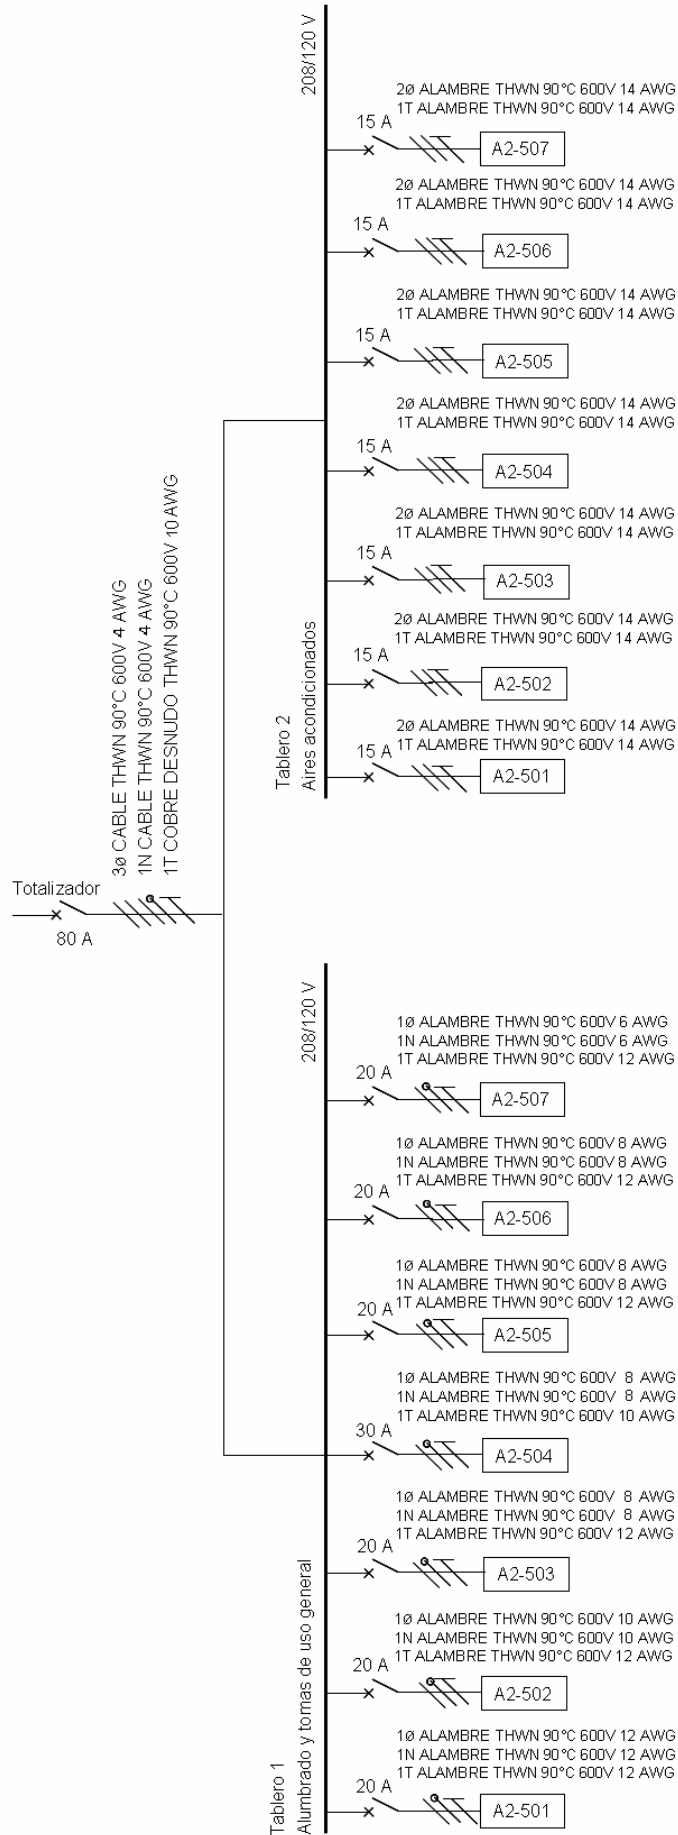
208/120 V

2ø ALAMBRE THWN 90°C 600V 14 AWG
1T ALAMBRE THWN 90°C 600V 14 AWG
15 A
A2-507

2ø ALAMBRE THWN 90°C 600V 14 AWG
1T ALAMBRE THWN 90°C 600V 14 AWG
15 A
A2-506

2ø ALAMBRE THWN 90°C 600V 14 AWG
1T ALAMBRE THWN 90°C 600V 14 AWG
15 A
A2-505

2ø ALAMBRE THWN 90°C 600V 14 AWG
1T ALAMBRE THWN 90°C 600V 14 AWG
15 A
A2-504

2ø ALAMBRE THWN 90°C 600V 14 AWG
1T ALAMBRE THWN 90°C 600V 14 AWG
15 A
A2-503

2ø ALAMBRE THWN 90°C 600V 14 AWG
1T ALAMBRE THWN 90°C 600V 14 AWG
15 A
A2-502

2ø ALAMBRE THWN 90°C 600V 14 AWG
1T ALAMBRE THWN 90°C 600V 14 AWG
15 A
A2-501

Tablero 2
Aires acondicionados

3ø CABLE THWN 90°C 600V 4 AWG
1N CABLE THWN 90°C 600V 4 AWG
1T COBRE DESNUDO THWN 90°C 600V 10 AWG

Totalizador
80 A

208/120 V

1ø ALAMBRE THWN 90°C 600V 6 AWG
1N ALAMBRE THWN 90°C 600V 6 AWG
1T ALAMBRE THWN 90°C 600V 12 AWG
20 A
A2-507

1ø ALAMBRE THWN 90°C 600V 8 AWG
1N ALAMBRE THWN 90°C 600V 8 AWG
1T ALAMBRE THWN 90°C 600V 12 AWG
20 A
A2-506

1ø ALAMBRE THWN 90°C 600V 8 AWG
1N ALAMBRE THWN 90°C 600V 8 AWG
1T ALAMBRE THWN 90°C 600V 12 AWG
20 A
A2-505

1ø ALAMBRE THWN 90°C 600V 8 AWG
1N ALAMBRE THWN 90°C 600V 8 AWG
1T ALAMBRE THWN 90°C 600V 10 AWG
30 A
A2-504

1ø ALAMBRE THWN 90°C 600V 8 AWG
1N ALAMBRE THWN 90°C 600V 8 AWG
1T ALAMBRE THWN 90°C 600V 12 AWG
20 A
A2-503

1ø ALAMBRE THWN 90°C 600V 10 AWG
1N ALAMBRE THWN 90°C 600V 10 AWG
1T ALAMBRE THWN 90°C 600V 12 AWG
20 A
A2-502

1ø ALAMBRE THWN 90°C 600V 12 AWG
1N ALAMBRE THWN 90°C 600V 12 AWG
1T ALAMBRE THWN 90°C 600V 12 AWG
20 A
A2-501

Tablero 1
Alumbrado y tomas de uso general